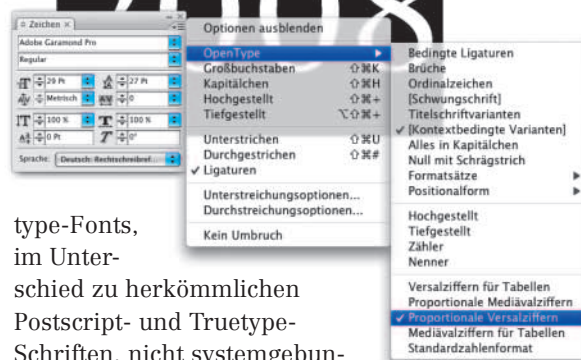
Zeichen ×

Adobe Garamond Pro
Regular
29 Pt
27 Pt
Metrisch
0
100 %
100 %
0 Pt
0°
Sprache: Deutsch: Rechtschreibref...

Optionen ausblenden

OpenType
Großbuchstaben ⇧⌘K
Kapitälchen ⇧⌘H
Hochgestellt ⇧⌘+
Tiefgestellt ⌥⇧⌘+

Unterstrichen ⇧⌘U
Durchgestrichen ⇧⌘#
✓ Ligaturen

Unterstreichungsoptionen...
Durchstreichungsoptionen...

Kein Umbruch

Bedingte Ligaturen
Brüche
Ordinalzeichen
[Schwungschrift]
Titelschriftvarianten
✓ [Kontextbedingte Varianten]
Alles in Kapitälchen
Null mit Schrägstrich
Formatsätze
Positionalform

Hochgestellt
Tiefgestellt
Zähler
Nenner

Versalziffern für Tabellen
Proportionale Mediävalziffern
✓ Proportionale Versalziffern
Mediävalziffern für Tabellen
Standardzahlenformat

type-Fonts, im Unterschied zu herkömmlichen Postscript- und Truetype-Schriften, nicht systemgebun-